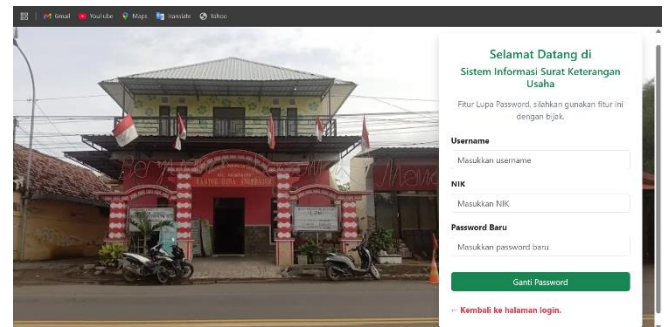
Gmail YouTube Maps Translate Yahoo

Selamat Datang di
Sistem Informasi Surat Keterangan Usaha

Fitur Lupa Password, silahkan gunakan fitur ini dengan bijak.

Username
Masukkan username

NIK
Masukkan NIK

Password Baru
Masukkan password baru

Ganti Password

← Kembali ke halaman login.